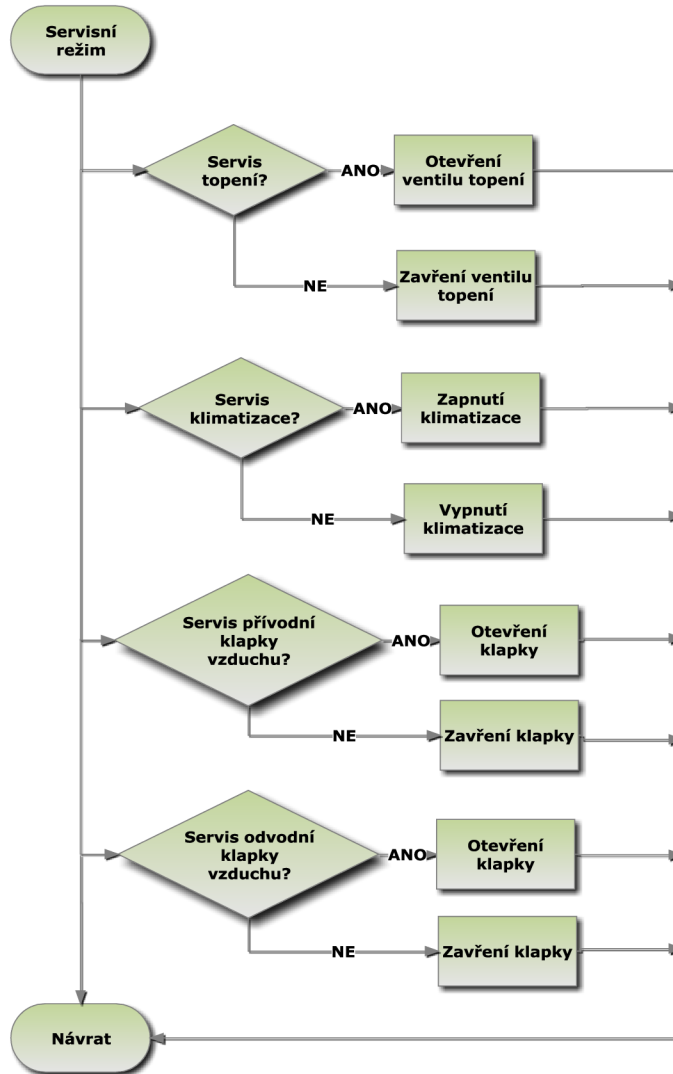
Servisní režim

Servis topení?

ANO

Otevření ventilu topení

NE

Zavření ventilu topení

Servis klimatizace?

ANO

Zapnutí klimatizace

NE

Vypnutí klimatizace

Servis přívodní klapky vzduchu?

ANO

Otevření klapky

NE

Zavření klapky

Servis odvodní klapky vzduchu?

ANO

Otevření klapky

NE

Zavření klapky

Návrat